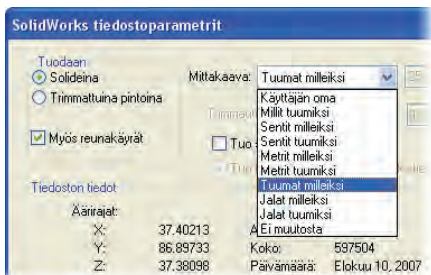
SolidWorks tiedostoparametrit

Tuodaan
Solideina
Trimmattuina pintoina

Myös reunakäyrät

Mittakaava: Tuumat milleiksi

25

Trimmeu

Tuo

1

Käyttäjän oma
Millit tuumiksi
Sentit milleiksi
Sentit tuumiksi
Metrit milleiksi
Metrit tuumiksi
Tuumat milleiksi
Jalat milleiksi
Jalat tuumiksi
Ei muutosta

Tiedoston tiedot
Äärirajat:
X: 37.40213
Y: 86.89733 Koko: 597504
Z: 37.38098 Päivämäärä: Elokuu 10, 2007